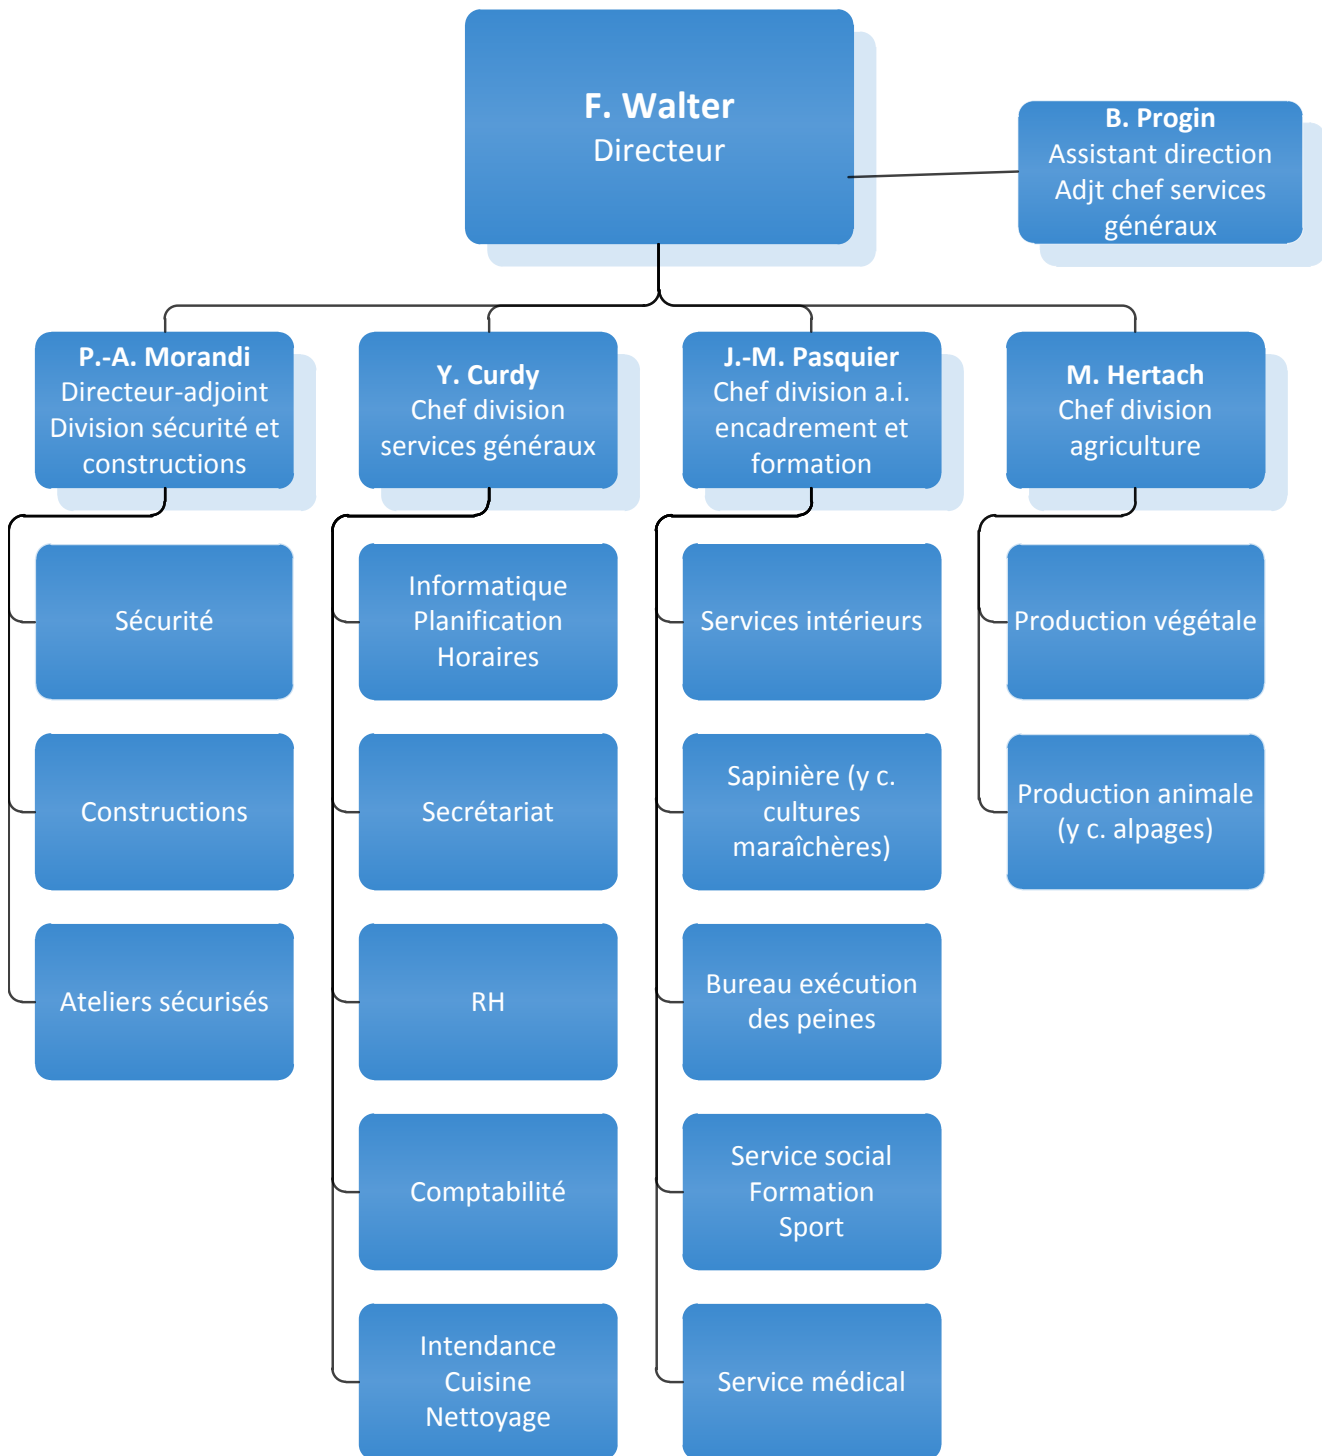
F. Walter
Directeur

B. Progin
Assistant direction
Adjt chef services généraux

P.-A. Morandi
Directeur-adjoint
Division sécurité et constructions

Sécurité

Constructions

Ateliers sécurisés

Y. Curdy
Chef division services généraux

Informatique
Planification
Horaires

Secrétariat

RH

Comptabilité

Intendance
Cuisine
Nettoyage

J.-M. Pasquier
Chef division a.i. encadrement et formation

Services intérieurs

Sapinière (y c. cultures maraîchères)

Bureau exécution des peines

Service social
Formation
Sport

Service médical

M. Hertach
Chef division agriculture

Production végétale

Production animale (y c. alpages)